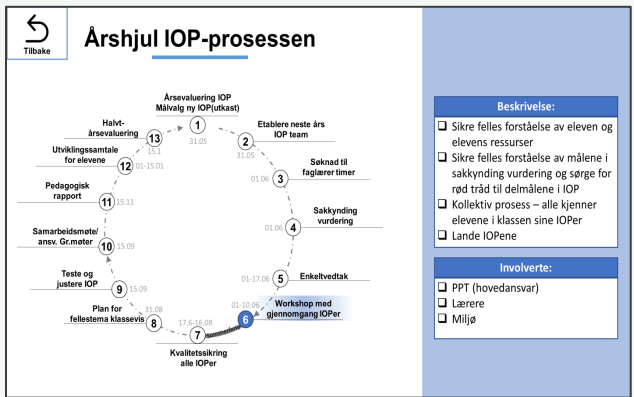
Tilbake

Årshjul IOP-prosessen

1 Årsevaluering IOP Målvalg ny IOP(utkast) 31.05

2 Etablere neste års IOP team 31.05

3 Søknad til faglærer timer 01.06

4 Sakkynding vurdering 01.06

5 Enkeltvedtak 01-17.06

6 Workshop med gjennomgang IOPer 01-10.06

7 Kvalitetssikring alle IOPer 17.6-16.08

8 Plan for fellestema klassevis 31.08

9 Teste og justere IOP 15.09

10 Samarbeidsmøte/ ansv. Gr.møter 15.09

11 Pedagogisk rapport 15.11

12 Utviklingssamtale for elevene 01-15.01

13 Halvt-årsevaluering 15.1

Beskrivelse:
❑ Sikre felles forståelse av eleven og elevens ressurser
❑ Sikre felles forståelse av målene i sakkynding vurdering og sørge for rød tråd til delmålene i IOP
❑ Kollektiv prosess – alle kjenner elevene i klassen sine IOPer
❑ Lande IOPene

Involverte:
❑ PPT (hovedansvar)
❑ Lærere
❑ Miljø